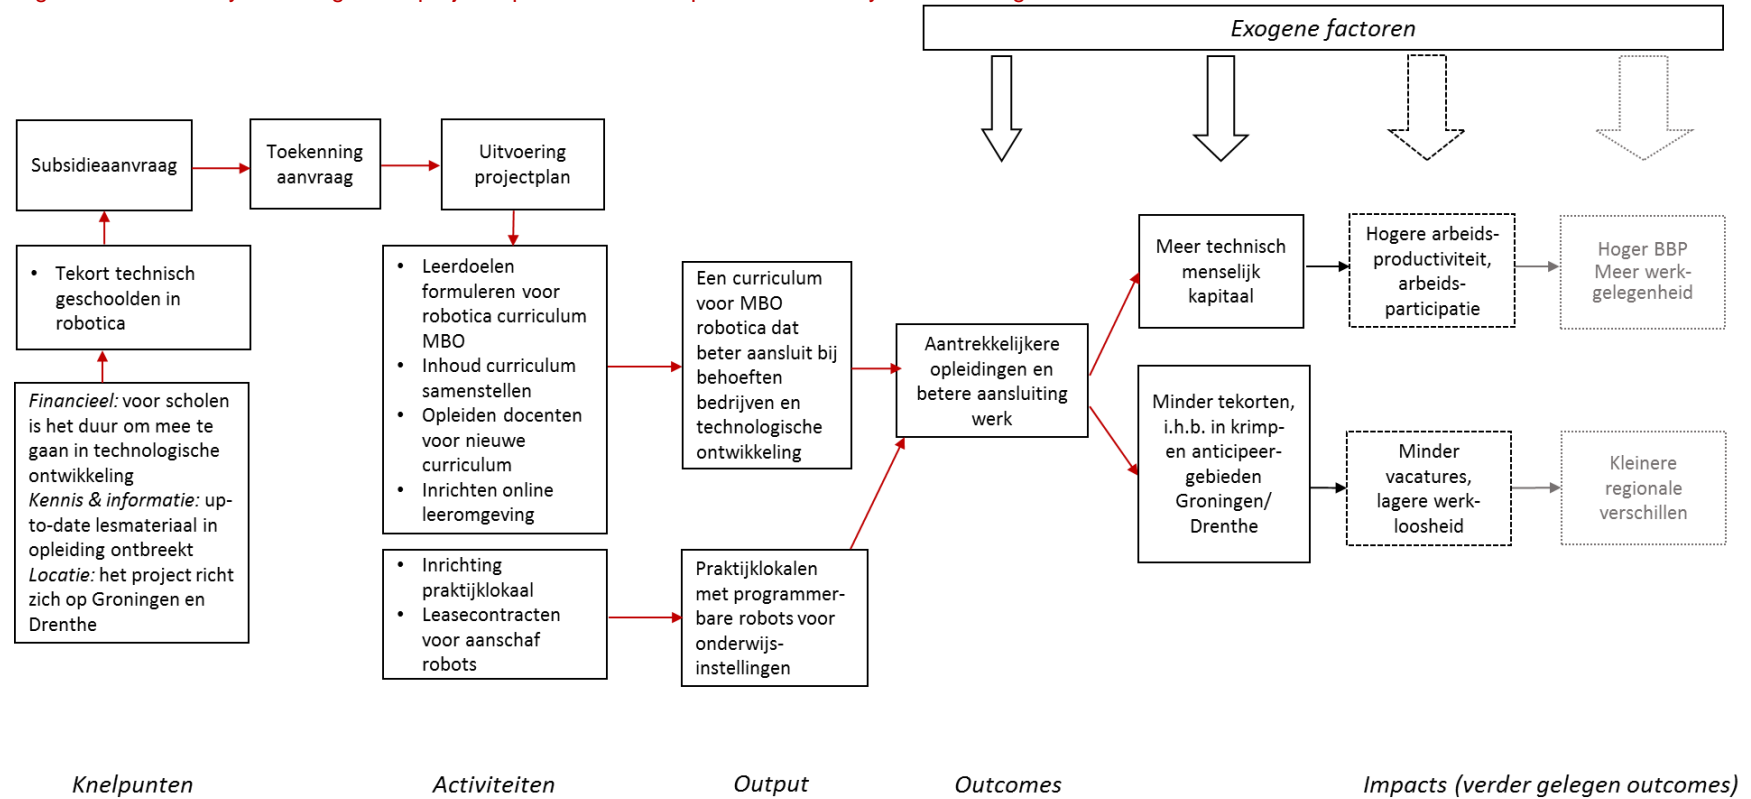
*Exogene factoren*

Subsidieaanvraag

Toekenning aanvraag

Uitvoering projectplan

- Tekort technisch geschoolden in robotica

*Financieel:* voor scholen is het duur om mee te gaan in technologische ontwikkeling
*Kennis & informatie:* up-to-date lesmateriaal in opleiding ontbreekt
*Locatie:* het project richt zich op Groningen en Drenthe

- Leerdoelen formuleren voor robotica curriculum MBO
- Inhoud curriculum samenstellen
- Opleiden docenten voor nieuwe curriculum
- Inrichten online leeromgeving

- Inrichting praktijklokaal
- Leasecontracten voor aanschaf robots

Een curriculum voor MBO robotica dat beter aansluit bij behoeften bedrijven en technologische ontwikkeling

Praktijklokalen met programmeerbare robots voor onderwijsinstellingen

Aantrekkelijkere opleidingen en betere aansluiting werk

Meer technisch menselijk kapitaal

Minder tekorten, i.h.b. in krimp- en anticipeergebieden Groningen/ Drenthe

Hogere arbeidsproductiviteit, arbeidsparticipatie

Minder vacatures, lagere werkloosheid

Hoger BBP Meer werkgelegenheid

Kleinere regionale verschillen

*Knelpunten*

*Activiteiten*

*Output*

*Outcomes*

*Impacts (verder gelegen outcomes)*